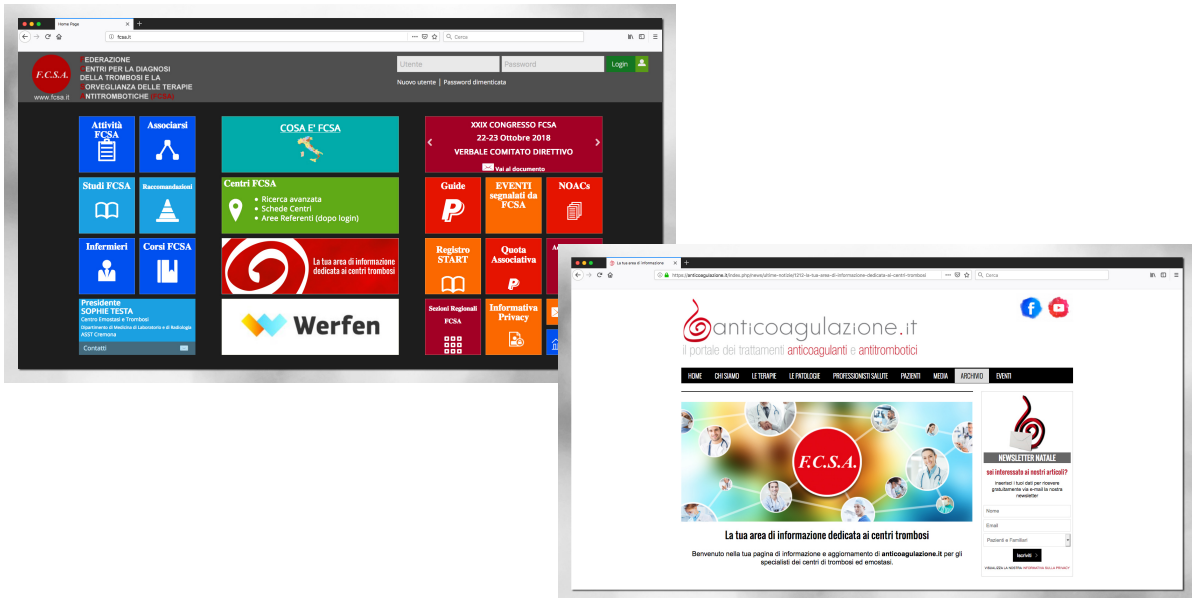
Home Page

fcsa.it

Cerca

F.C.S.A.

www.fcsa.it

FEDERAZIONE
CENTRI PER LA DIAGNOSI
DELLA TROMBOSI E LA
SORVEGLIANZA DELLE TERAPIE
ANTITROMBOTICHE

Utente

Password

Login

Nuovo utente | Password dimenticata

Attività FCSA

Associarsi

COSA E' FCSA

XXIX CONGRESSO FCSA
22-23 Ottobre 2018
VERBALE COMITATO DIRETTIVO

Vai al documento

Studi FCSA

Raccomandazioni

Centri FCSA
Ricerca avanzata
Schede Centri
Aree Referenti (dopo login)

Guide

EVENTI segnalati da FCSA

NOACs

Infermieri

Corsi FCSA

La tua area di informazione dedicata ai centri trombosi

Registro START

Quota Associativa

Presidente
SOPHIE TESTA
Centro Emostasi e Trombosi
Dipartimento di Medicina di Laboratorio e di Radiologia
ASST Cremona

Contatti

Werfen

Sezioni Regionali FCSA

Informativa Privacy

La tua area di informazione

https://anticoagulazione.it/index.php/news/ultime-notizie/1212-la-tua-area-di-informazione-dedicata-ai-centri-trombosi

Cerca

anticoagulazione.it
il portale dei trattamenti anticoagulanti e antitrombotici

HOME | CHI SIAMO | LE TERAPIE | LE PATOLOGIE | PROFESSIONISTI SALUTE | PAZIENTI | MEDIA | ARCHIVIO | EVENTI

F.C.S.A.

La tua area di informazione dedicata ai centri trombosi

Benvenuto nella tua pagina di informazione e aggiornamento di anticoagulazione.it per gli specialisti dei centri di trombosi ed emostasi.

NEWSLETTER NATALE

sei interessato ai nostri articoli?

Inserisci i tuoi dati per ricevere gratuitamente via e-mail la nostra newsletter

Nome

Email

Pazienti e Familiari

Iscriviti

VISUALIZZA LA NOSTRA INFORMATIVA SULLA PRIVACY